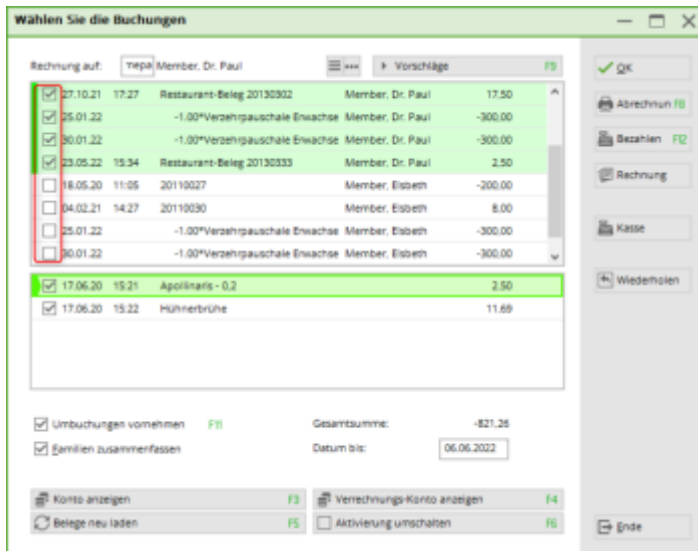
Wählen Sie die Buchungen

Rechnung auf: mepa Member, Dr. Paul

Vorschläge F9

| | | | | | |
|---|---|---|---|---|---|
| ☑ | 27.10.21 | 17:27 | Restaurant-Beleg 20130302 | Member, Dr. Paul | 17.50 |
| ☑ | 25.01.22 | | -1.00*Verzehrpauschale Erwachse | Member, Dr. Paul | -300.00 |
| ☑ | 30.01.22 | | -1.00*Verzehrpauschale Erwachse | Member, Dr. Paul | -300.00 |
| ☑ | 23.05.22 | 15:34 | Restaurant-Beleg 20130333 | Member, Dr. Paul | 2.50 |
| ☐ | 18.05.20 | 11:05 | 20110027 | Member, Elsbeth | -200.00 |
| ☐ | 04.02.21 | 14:27 | 20110030 | Member, Elsbeth | 8.00 |
| ☐ | 25.01.22 | | -1.00*Verzehrpauschale Erwachse | Member, Elsbeth | -300.00 |
| ☐ | 30.01.22 | | -1.00*Verzehrpauschale Erwachse | Member, Elsbeth | -300.00 |

| | | | | |
|---|---|---|---|---|
| ☑ | 17.06.20 | 15:21 | Apollinaris - 0,2 | 2.50 |
| ☑ | 17.06.20 | 15:22 | Hühnerbrühe | 11.69 |

☑ Umbuchungen vornehmen F11
☑ Familien zusammenfassen

Gesamtsumme: -821.26
Datum bis: 06.06.2022

Konto anzeigen F3
Verrechnungs-Konto anzeigen F4
Belege neu laden F5
Aktivierung umschalten F6

OK
Abrechnun F8
Bezahlen F12
Rechnung
Kasse
Wiederholen
Ende